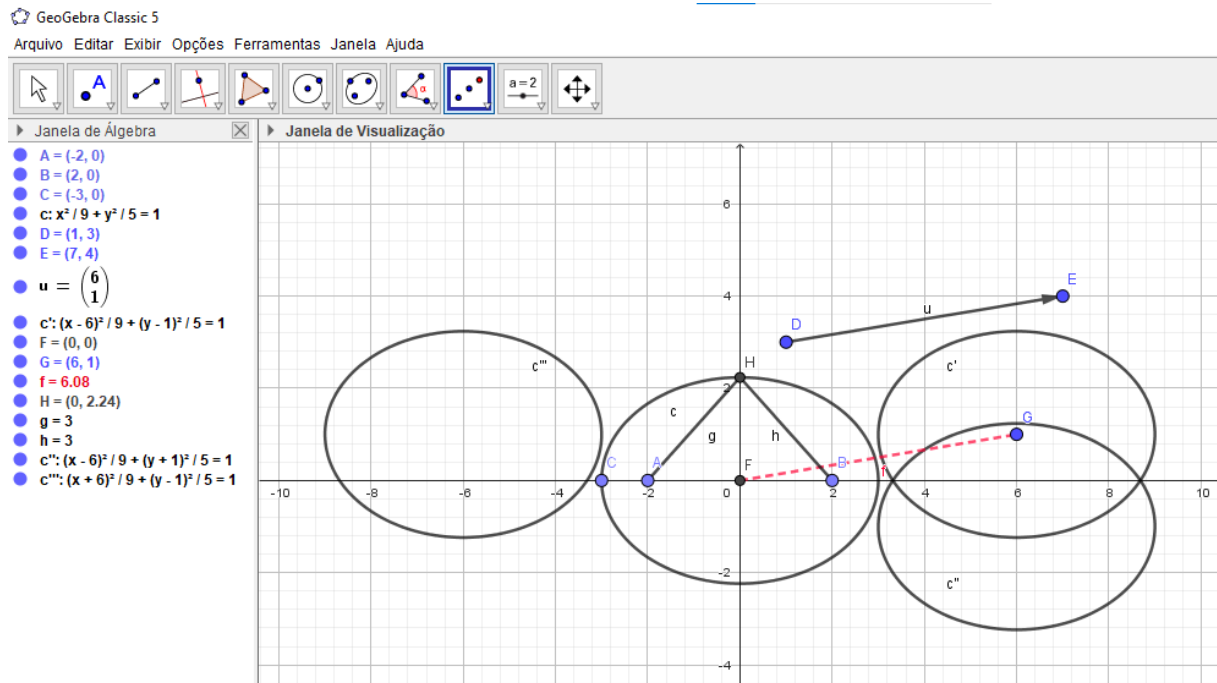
GeoGebra Classic 5

Arquivo Editar Exibir Opções Ferramentas Janela Ajuda

a = 2

Janela de Álgebra

A = (-2, 0)
B = (2, 0)
C = (-3, 0)
c: $x^2 / 9 + y^2 / 5 = 1$
D = (1, 3)
E = (7, 4)
u = $\begin{pmatrix} 6 \\ 1 \end{pmatrix}$
c': $(x - 6)^2 / 9 + (y - 1)^2 / 5 = 1$
F = (0, 0)
G = (6, 1)
f = 6.08
H = (0, 2.24)
g = 3
h = 3
c'': $(x - 6)^2 / 9 + (y + 1)^2 / 5 = 1$
c''': $(x + 6)^2 / 9 + (y - 1)^2 / 5 = 1$

Janela de Visualização

E
u
D
H
c'''
c'
c
G
g
h
C
A
F
B
f
c''

-10 -8 -6 -4 -2 0 2 4 6 8 10
6
4
2
-2
-4